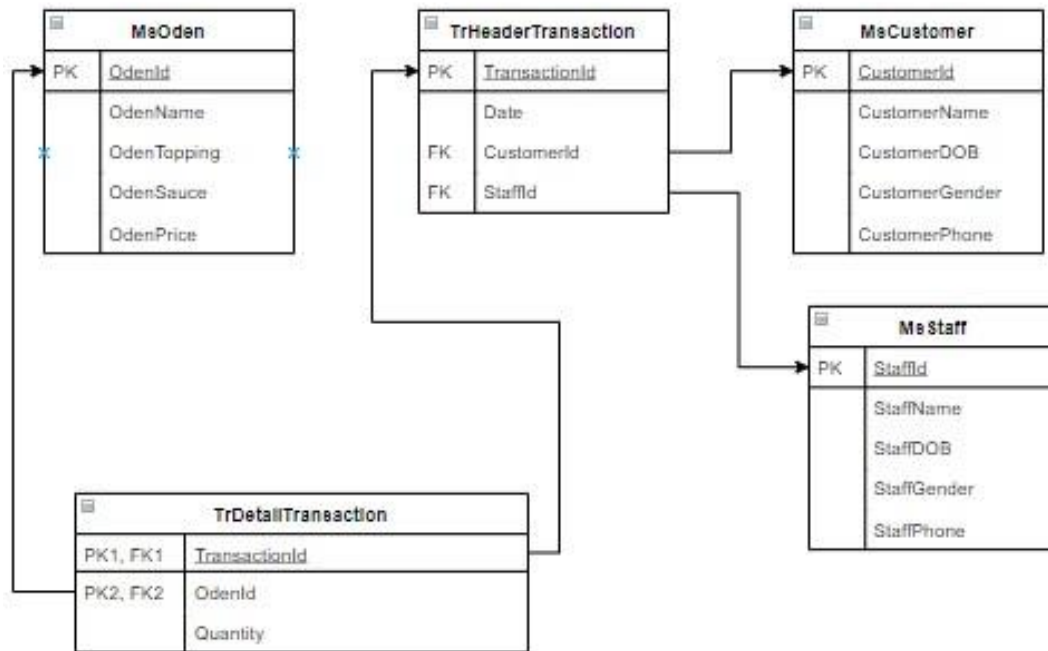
MsOden

| PK | OdenId |
|---|---|
| | OdenName |
| | OdenTopping |
| | OdenSauce |
| | OdenPrice |

TrHeaderTransaction

| PK | TransactionId |
|---|---|
| | Date |
| FK | CustomerId |
| FK | StaffId |

MsCustomer

| PK | CustomerId |
|---|---|
| | CustomerName |
| | CustomerDOB |
| | CustomerGender |
| | CustomerPhone |

MsStaff

| PK | StaffId |
|---|---|
| | StaffName |
| | StaffDOB |
| | StaffGender |
| | StaffPhone |

TrDetailTransaction

| PK1, FK1 | TransactionId |
|---|---|
| PK2, FK2 | OdenId |
| | Quantity |